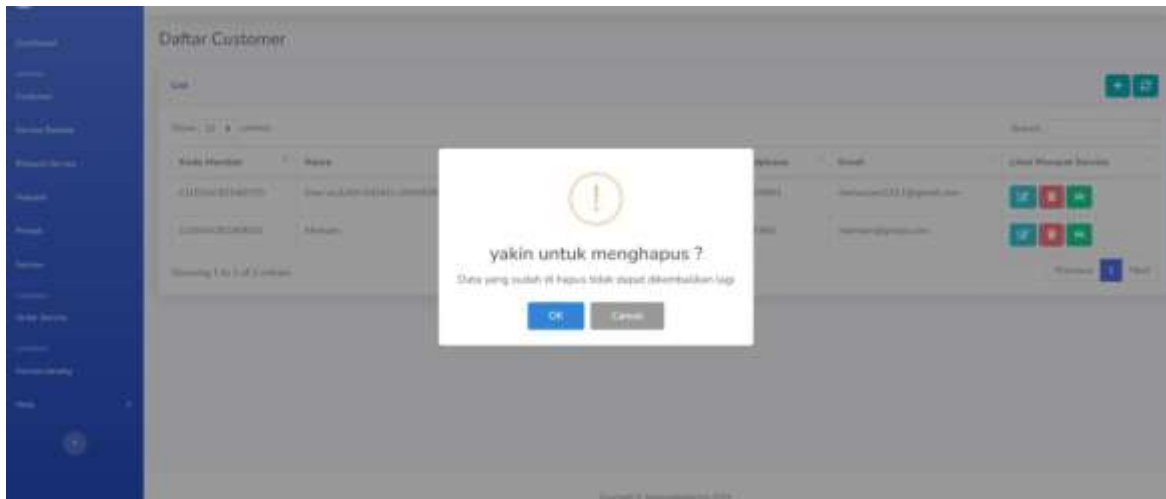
Daftar Customer

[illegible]

Show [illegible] entries

Search:

| Kode Member | Nama | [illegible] | Email | Lihat Riwayat Service |
|---|---|---|---|---|
| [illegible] | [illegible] | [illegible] | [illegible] | |
| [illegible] | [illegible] | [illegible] | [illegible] | |

Showing 1 to 2 of 2 entries

Previous 1 Next

yakin untuk menghapus ?

Data yang sudah di hapus tidak dapat dikembalikan lagi

OK

Cancel